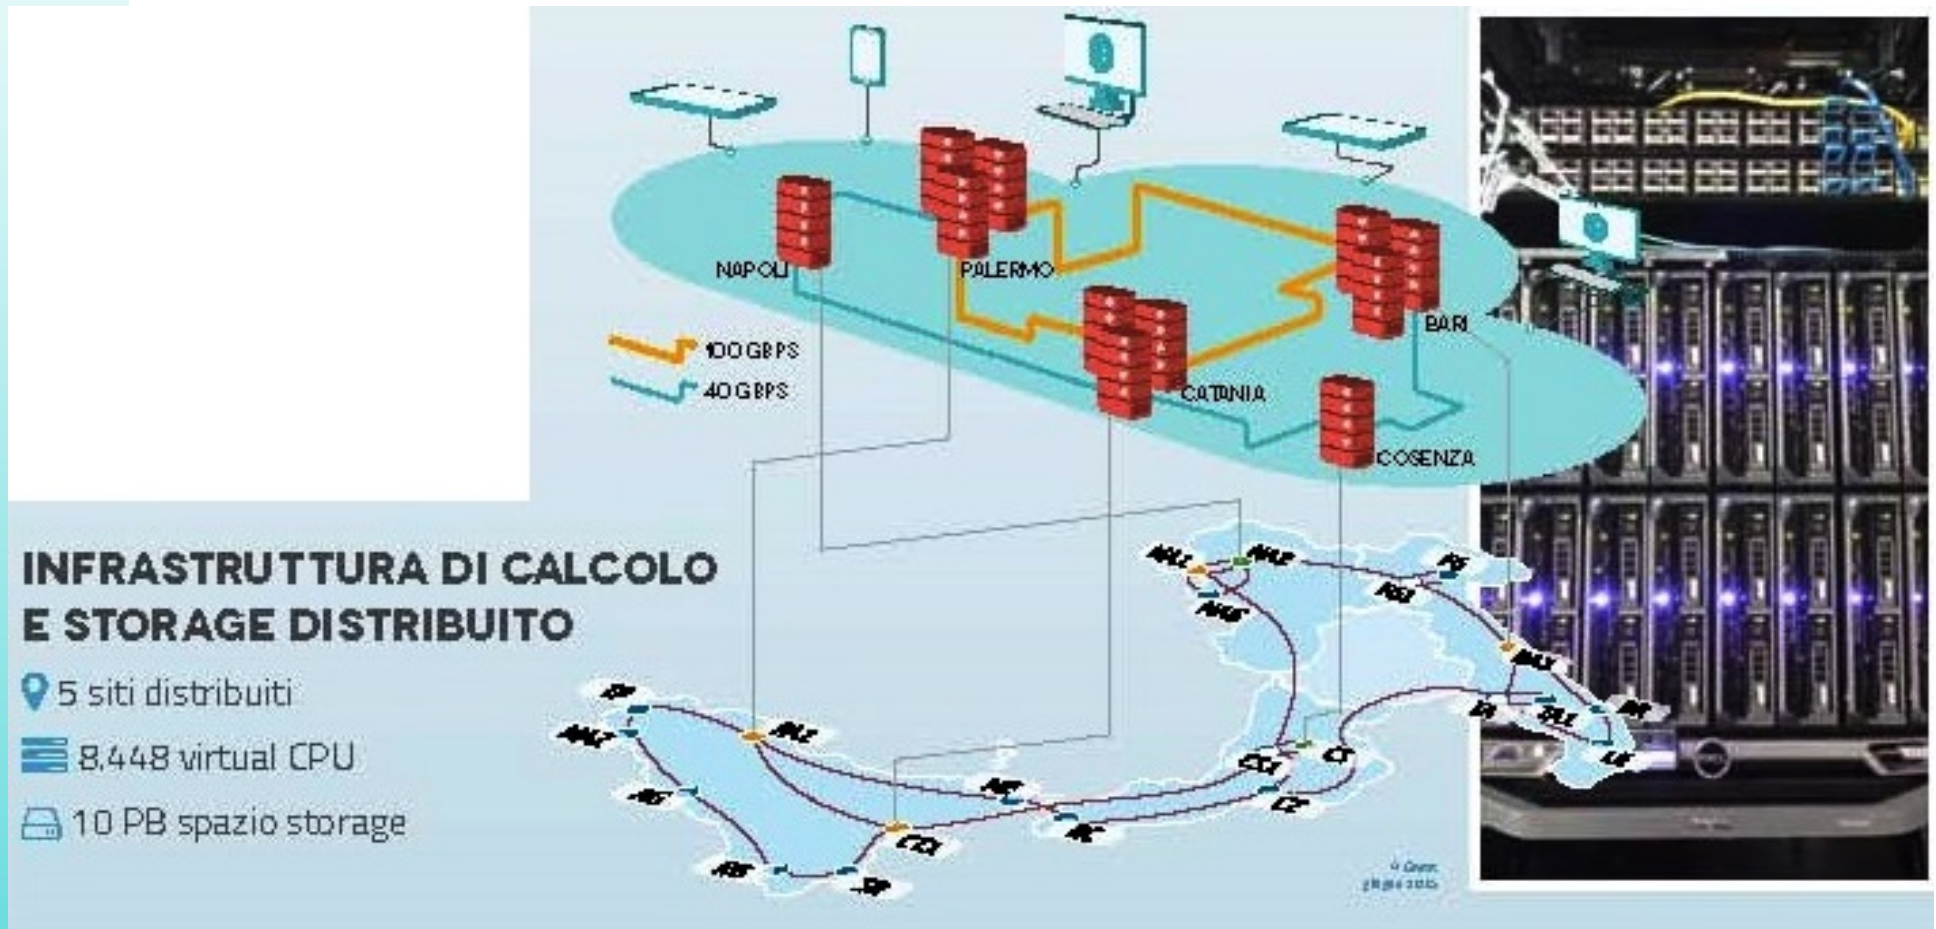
NAPOLI
PALERMO
BARI
CATANIA
COSENZA

100 GBPS
40 GBPS

INFRASTRUTTURA DI CALCOLO E STORAGE DISTRIBUITO

5 siti distribuiti

8.448 virtual CPU

10 PB spazio storage

NA1 NA2 PG PZ BA1 BA2 LE CS1 CS CZ ME RC PA PA2 PA1 PA3 AG CT1 SR RG TP

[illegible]